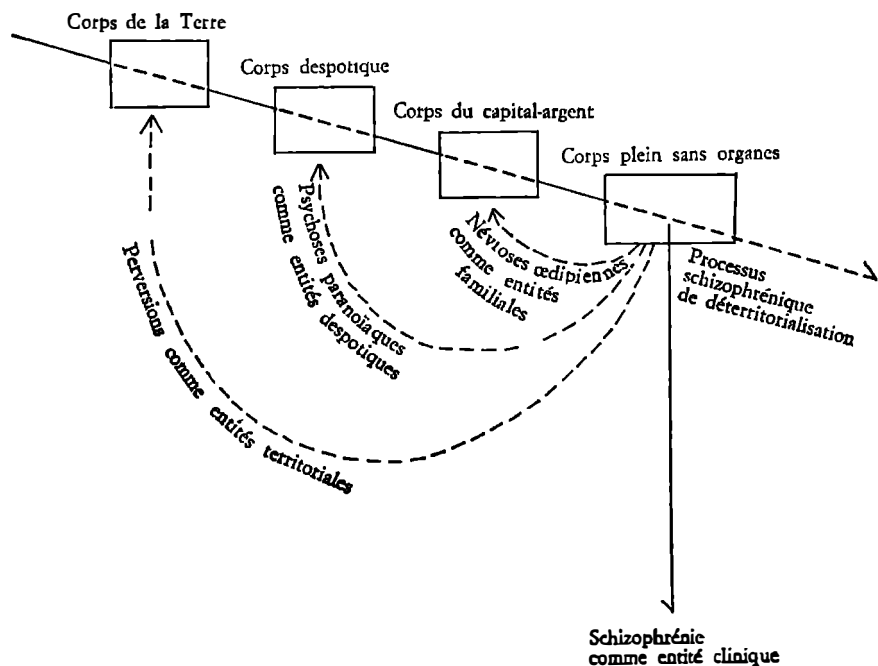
Corps de la Terre

Corps despotique

Corps du capital-argent

Corps plein sans organes

Perversions comme entités territoriales

Psychoses paranoïaques comme entités despotiques

Névroses œdipiennes comme entités familiales

Processus schizophrénique de déterritorialisation

Schizophrénie comme entité clinique